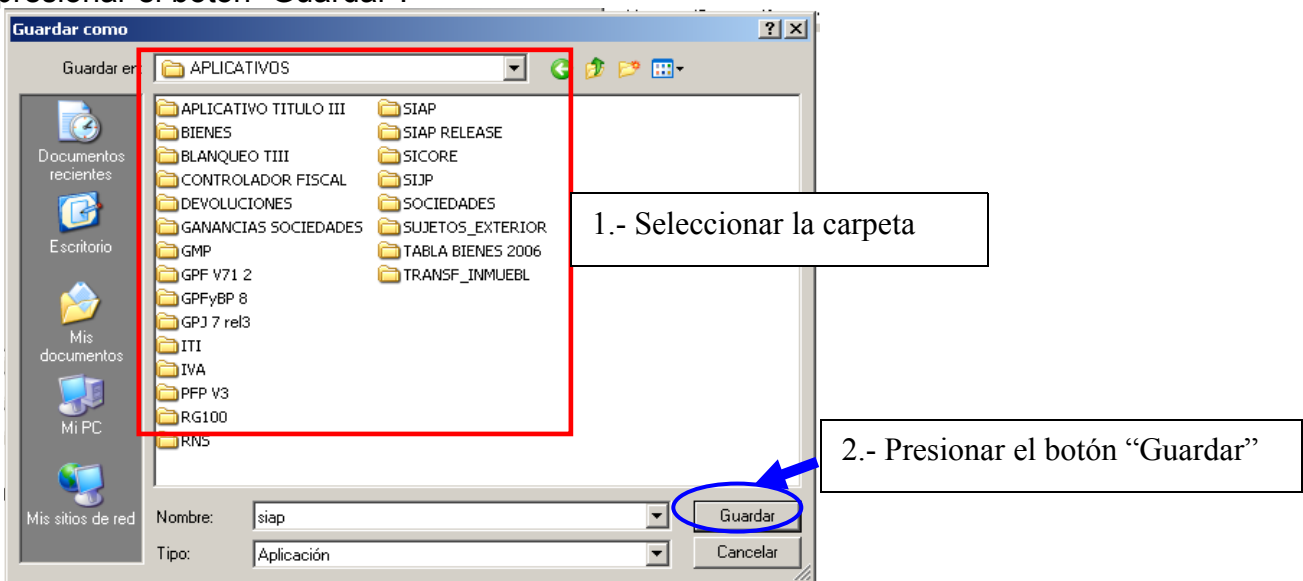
presionar el botón "Guardar".

Guardar como

?

X

Guardar en: APLICATIVOS

Documentos recientes

Escritorio

Mis documentos

Mi PC

Mis sitios de red

APLICATIVO TITULO III
BIENES
BLANQUEO TIII
CONTROLADOR FISCAL
DEVOLUCIONES
GANANCIAS SOCIEDADES
GMP
GPF V71 2
GPFyBP 8
GPJ 7 rel3
ITI
IVA
PFP V3
RG100
RNS

SIAP
SIAP RELEASE
SICORE
SIJP
SOCIEDADES
SUJETOS_EXTERIOR
TABLA BIENES 2006
TRANSF_INMUEBL

1.- Seleccionar la carpeta

2.- Presionar el botón "Guardar"

Nombre: siap

Tipo: Aplicación

Guardar

Cancelar